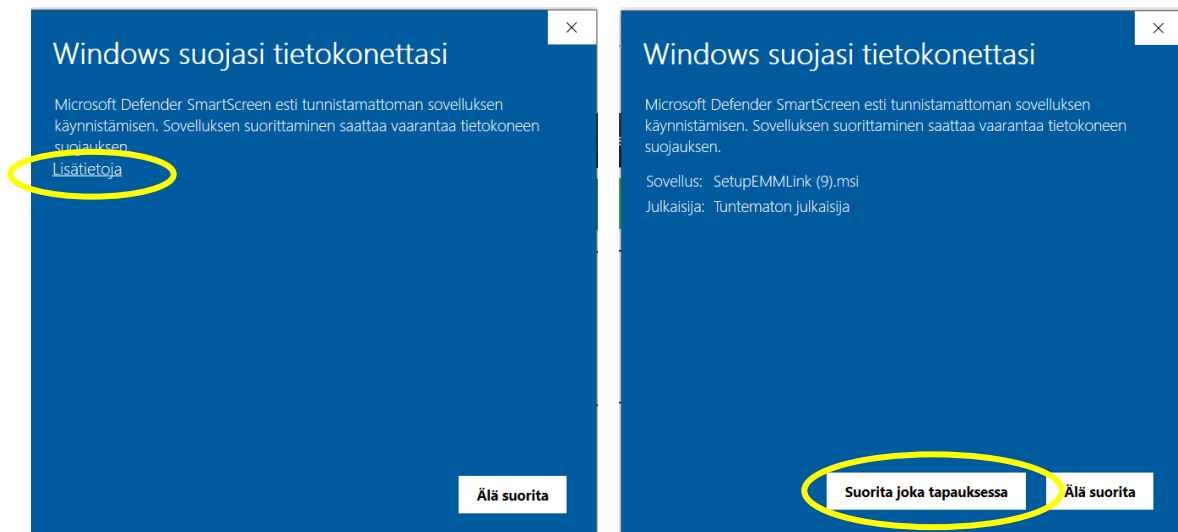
×

Windows suojasi tietokonettasi

Microsoft Defender SmartScreen esti tunnistamattoman sovelluksen käynnistämisen. Sovelluksen suorittaminen saattaa vaarantaa tietokoneen suojauksen.

Lisätietoja

Älä suorita

×

Windows suojasi tietokonettasi

Microsoft Defender SmartScreen esti tunnistamattoman sovelluksen käynnistämisen. Sovelluksen suorittaminen saattaa vaarantaa tietokoneen suojauksen.

Sovellus: SetupEMMLink (9).msi
Julkaisija: Tuntematon julkaisija

Suorita joka tapauksessa

Älä suorita